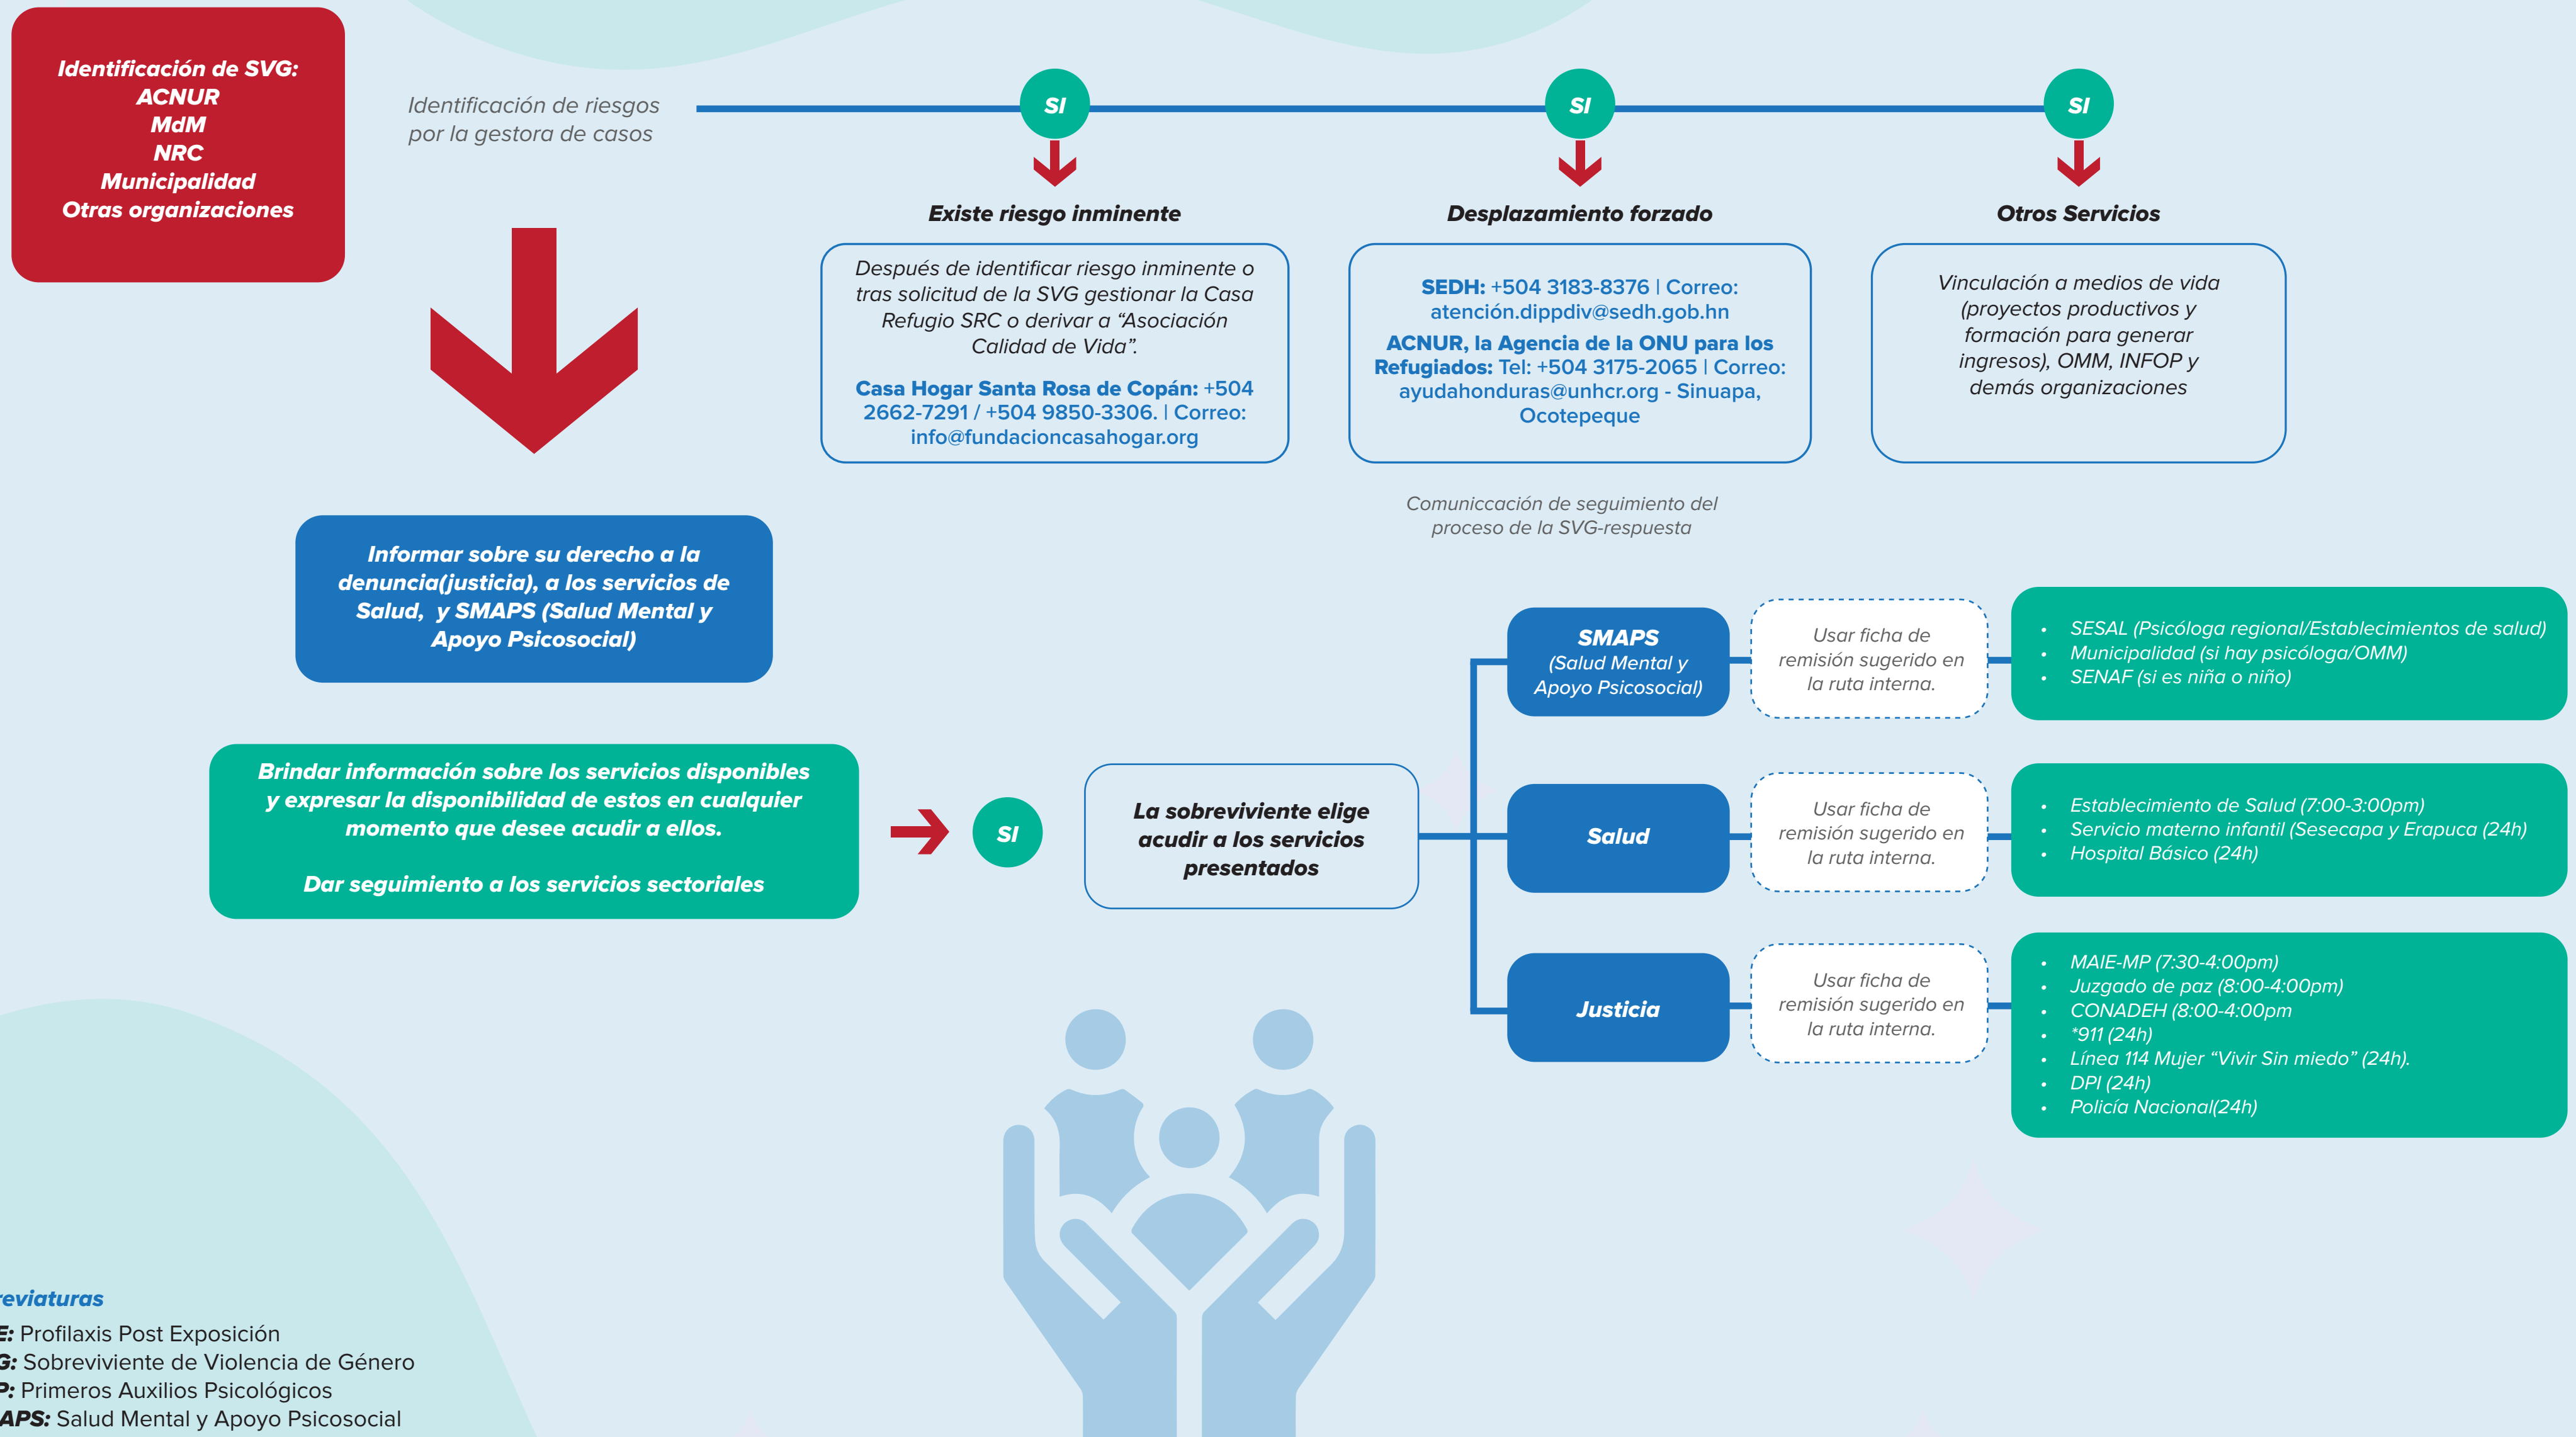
Identificación de SVG:
ACNUR
MdM
NRC
Municipalidad
Otras organizaciones

Identificación de riesgos por la gestora de casos

SI

Existe riesgo inminente

Después de identificar riesgo inminente o tras solicitud de la SVG gestionar la Casa Refugio SRC o derivar a "Asociación Calidad de Vida".

Casa Hogar Santa Rosa de Copán: +504 2662-7291 / +504 9850-3306. | Correo: info@fundacioncasahogar.org

SI

Desplazamiento forzado

SEDH: +504 3183-8376 | Correo: atención.dippdiv@sedh.gob.hn

ACNUR, la Agencia de la ONU para los Refugiados: Tel: +504 3175-2065 | Correo: ayudahonduras@unhcr.org - Sinuapa, Ocotepeque

SI

Otros Servicios

Vinculación a medios de vida (proyectos productivos y formación para generar ingresos), OMM, INFOP y demás organizaciones

Comunicación de seguimiento del proceso de la SVG-respuesta

Informar sobre su derecho a la denuncia(justicia), a los servicios de Salud, y SMAPS (Salud Mental y Apoyo Psicosocial)

Brindar información sobre los servicios disponibles y expresar la disponibilidad de estos en cualquier momento que desee acudir a ellos.

Dar seguimiento a los servicios sectoriales

SI

La sobreviviente elige acudir a los servicios presentados

SMAPS
(Salud Mental y Apoyo Psicosocial)

Usar ficha de remisión sugerido en la ruta interna.

- SESAL (Psicóloga regional/Establecimientos de salud)
- Municipalidad (si hay psicóloga/OMM)
- SENAF (si es niña o niño)

Salud

Usar ficha de remisión sugerido en la ruta interna.

- Establecimiento de Salud (7:00-3:00pm)
- Servicio materno infantil (Sesecapa y Erapuca (24h)
- Hospital Básico (24h)

Justicia

Usar ficha de remisión sugerido en la ruta interna.

- MAIE-MP (7:30-4:00pm)
- Juzgado de paz (8:00-4:00pm)
- CONADEH (8:00-4:00pm
- *911 (24h)
- Línea 114 Mujer "Vivir Sin miedo" (24h).
- DPI (24h)
- Policía Nacional(24h)

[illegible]reviaturas
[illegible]E: Profilaxis Post Exposición
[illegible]G: Sobreviviente de Violencia de Género
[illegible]P: Primeros Auxilios Psicológicos
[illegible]APS: Salud Mental y Apoyo Psicosocial